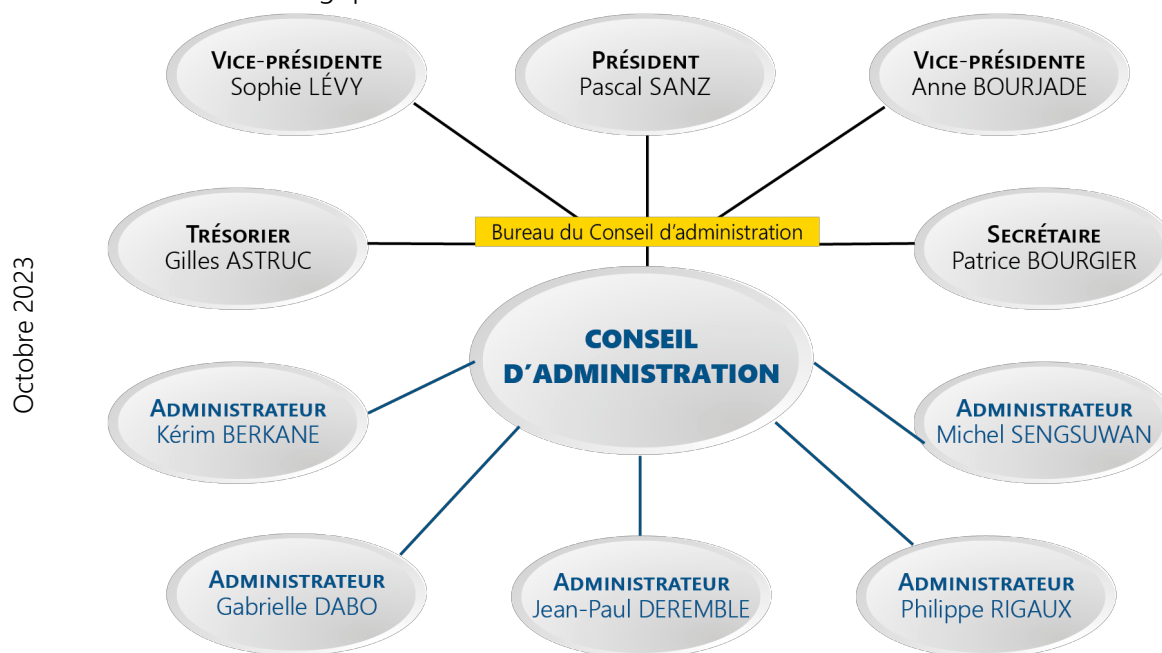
Octobre 2023

VICE-PRÉSIDENTE
Sophie LÉVY

PRÉSIDENT
Pascal SANZ

VICE-PRÉSIDENTE
Anne BOURJADE

TRÉSORIER
Gilles ASTRUC

Bureau du Conseil d'administration

SECRÉTAIRE
Patrice BOURGIER

CONSEIL D'ADMINISTRATION

ADMINISTRATEUR
Kérim BERKANE

ADMINISTRATEUR
Michel SENGSUWAN

ADMINISTRATEUR
Gabrielle DABO

ADMINISTRATEUR
Jean-Paul DEREMBLE

ADMINISTRATEUR
Philippe RIGAUX